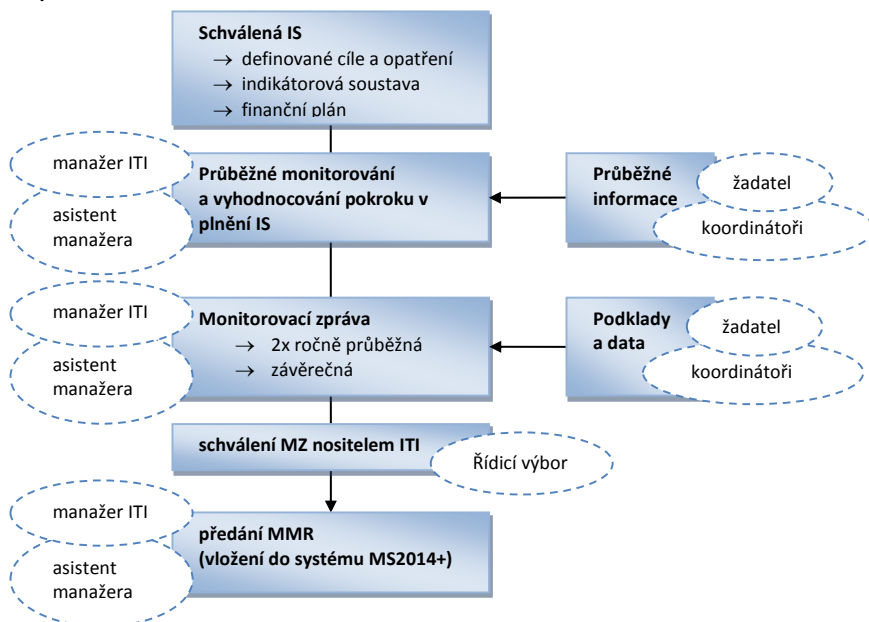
Schválená IS
→ definované cíle a opatření
→ indikátorová soustava
→ finanční plán

manažer ITI

asistent manažera

Průběžné monitorování a vyhodnocování pokroku v plnění IS

Průběžné informace

žadatel

koordinátoři

manažer ITI

asistent manažera

Monitorovací zpráva
→ 2x ročně průběžná
→ závěrečná

Podklady a data

žadatel

koordinátoři

schválení MZ nositelem ITI

Řídicí výbor

manažer ITI

asistent manažera

předání MMR (vložení do systému MS2014+)